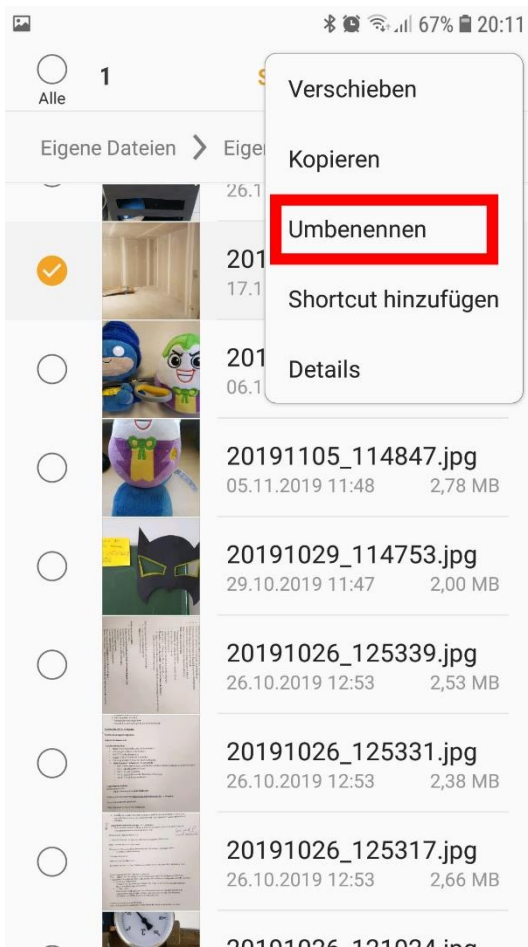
67% 20:11

Alle 1 S

Verschieben

Kopieren

Umbenennen

Shortcut hinzufügen

Details

Eigene Dateien > Eigen

26.1

201
17.1

201
06.1

20191105_114847.jpg
05.11.2019 11:48 2,78 MB

20191029_114753.jpg
29.10.2019 11:47 2,00 MB

20191026_125339.jpg
26.10.2019 12:53 2,53 MB

20191026_125331.jpg
26.10.2019 12:53 2,38 MB

20191026_125317.jpg
26.10.2019 12:53 2,66 MB

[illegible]